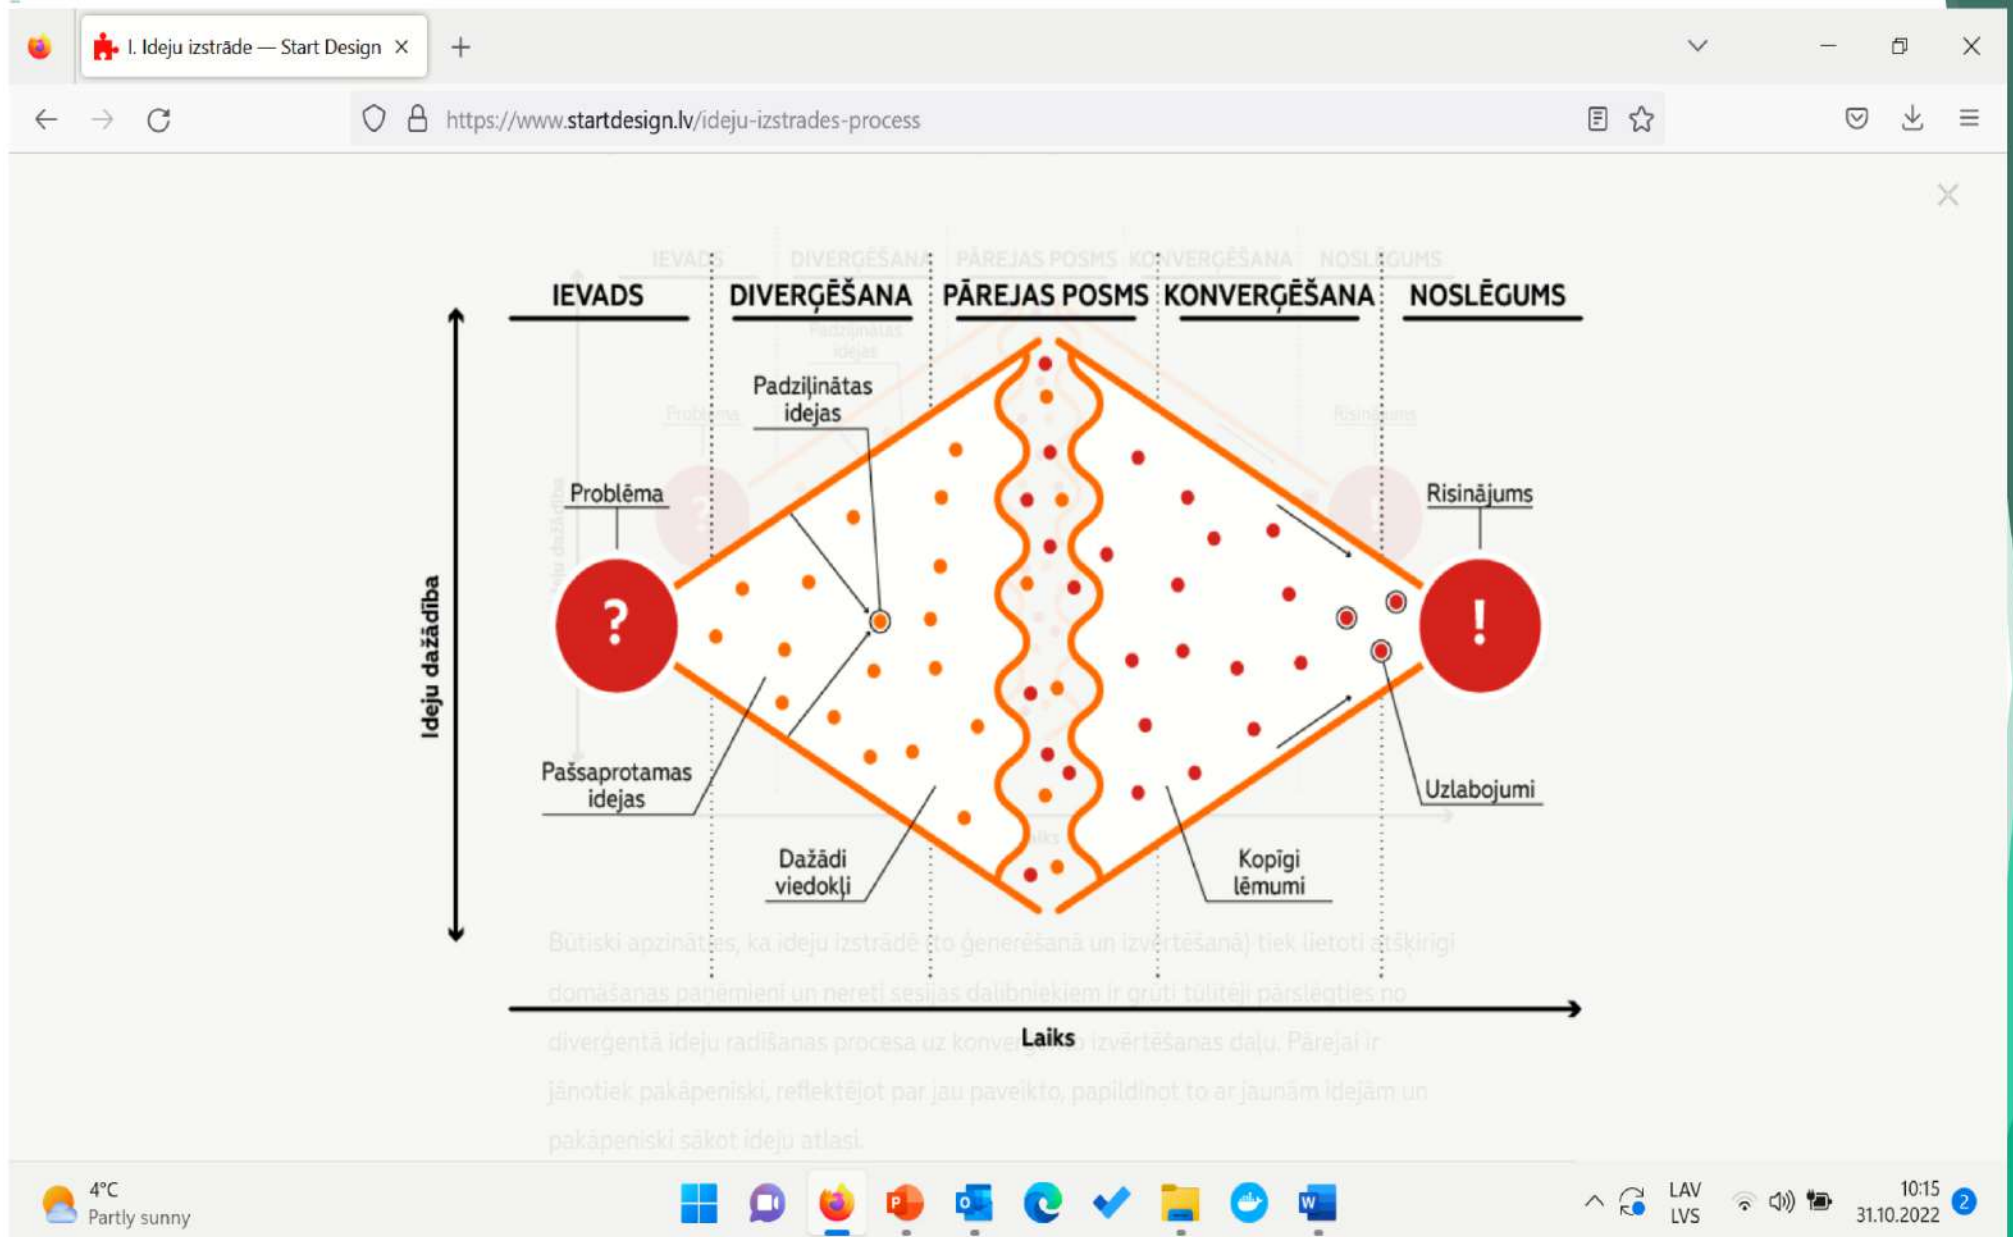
I. Ideju izstrāde — Start Design ×

https://www.startdesign.lv/ideju-izstrades-process

IEVADS DIVERĢĒŠANA PĀREJAS POSMS KONVERĢĒŠANA NOSLĒGUMS

Padziļinātas idejas

Problēma

?

Risinājums

!

Ideju dažādība

Pašsaprotamas idejas

Dažādi viedokļi

Kopīgi lēmumi

Uzlabojumi

Laiks

Būtiski apzināties, ka ideju izstrādē (to ģenerēšanā un izvērtēšanā) tiek lietoti atšķirīgi domāšanas paņēmieni un nereti sesijas dalībniekiem ir grūti tūlītēji pārslēgties no diverģentā ideju radīšanas procesa uz konverģento izvērtēšanas daļu. Pārejai ir jānotiek pakāpeniski, reflektējot par jau paveikto, papildinot to ar jaunām idejām un pakāpeniski sākot ideju atlasi.

4°C
Partly sunny

LAV
LVS

10:15
31.10.2022

2